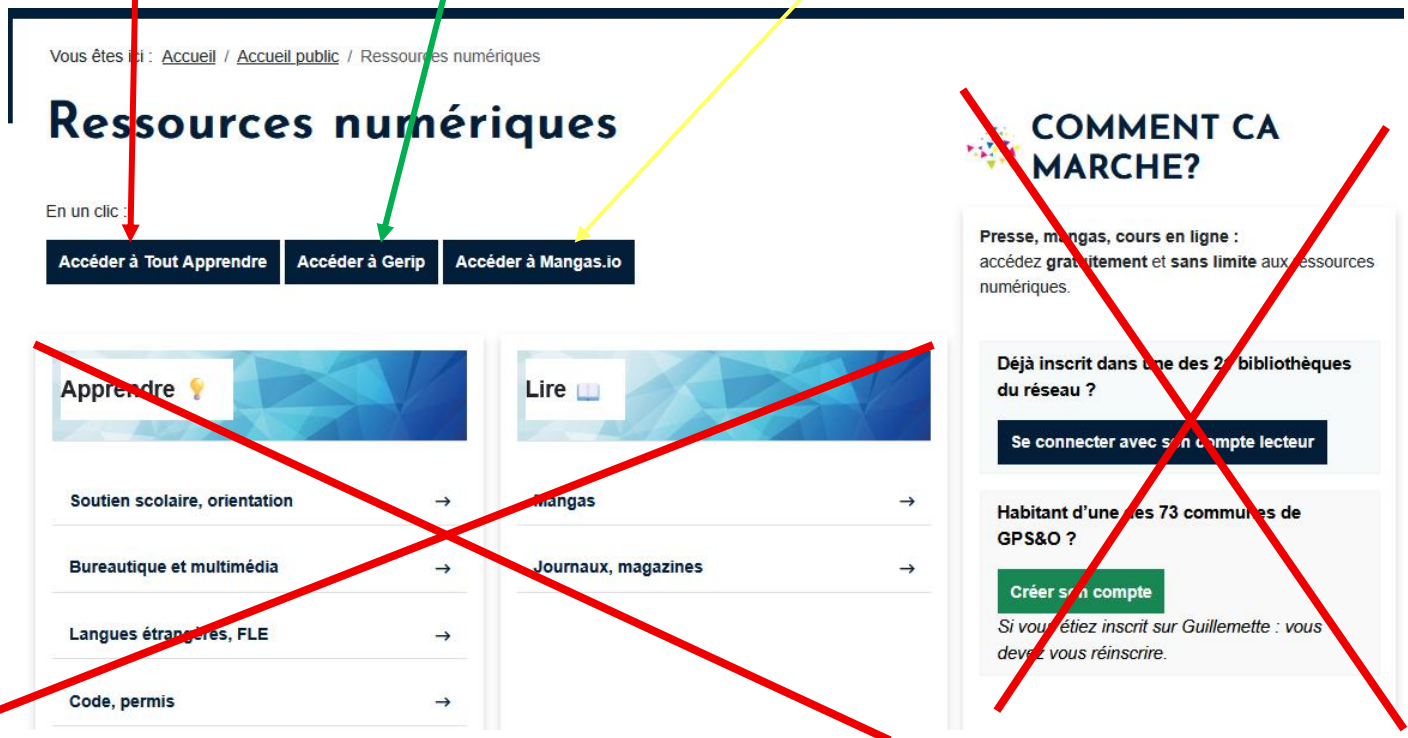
Vous êtes ici : Accueil / Accueil public / Ressources numériques

Ressources numériques

En un clic :

Accéder à Tout Apprendre Accéder à Gerip Accéder à Mangas.io

Apprendre

Soutien scolaire, orientation →

Bureautique et multimédia →

Langues étrangères, FLE →

Code, permis →

Lire

Mangas →

Journaux, magazines →

COMMENT CA MARCHE?

Presse, mangas, cours en ligne : accédez gratuitement et sans limite aux ressources numériques.

Déjà inscrit dans une des 2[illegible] bibliothèques du réseau ?

Se connecter avec son compte lecteur

Habitant d'une des 73 communes de GPS&O ?

Créer son compte

Si vous étiez inscrit sur Guillemette : vous devez vous réinscrire.